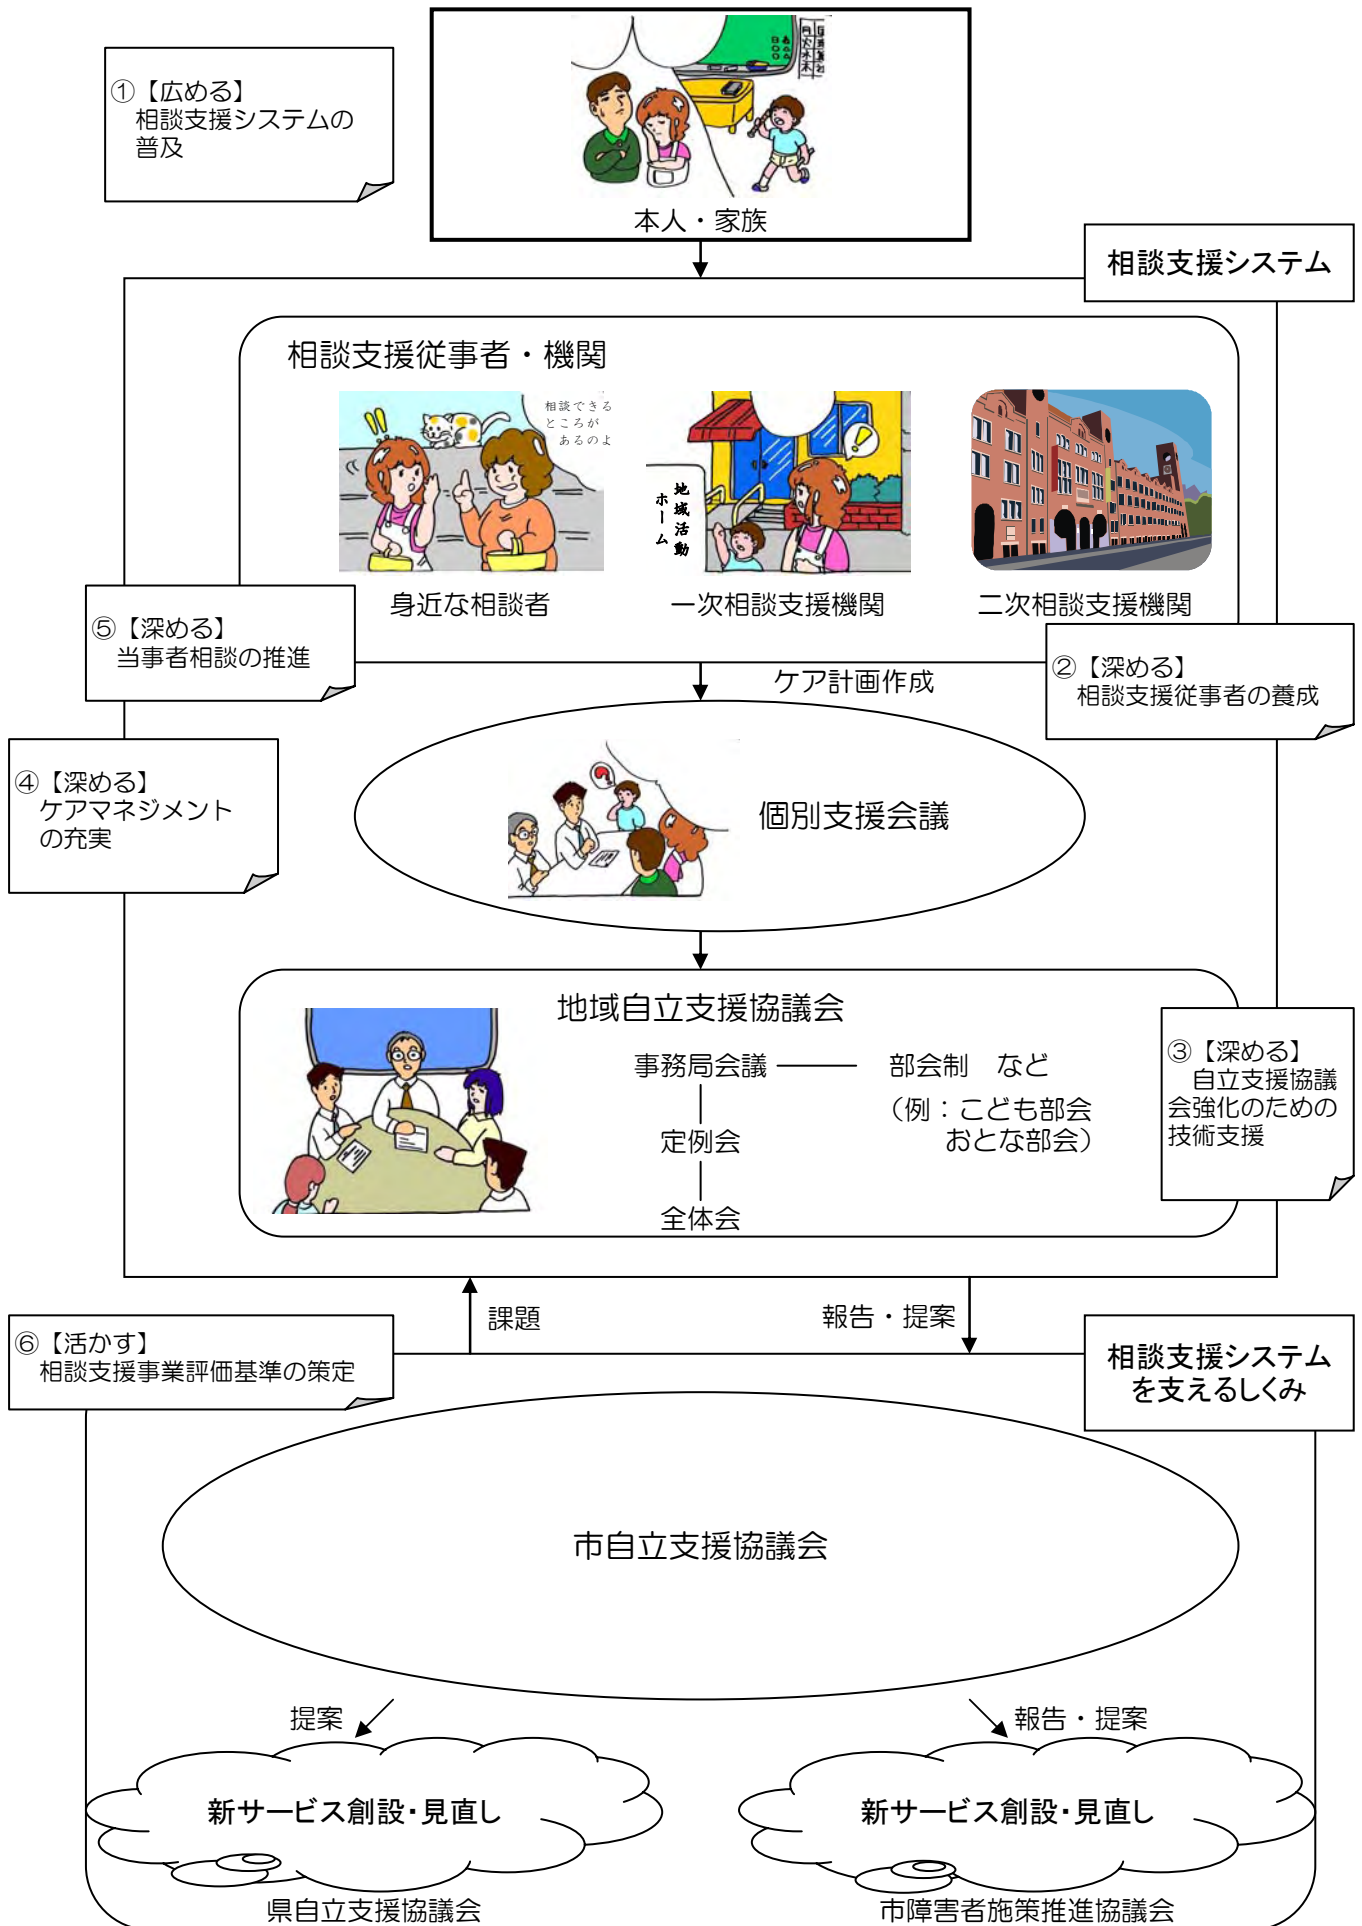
①【広める】
相談支援システムの普及

本人・家族

相談支援システム

相談支援従事者・機関

相談できるところがあるのよ

地域活動ホーム

身近な相談者

一次相談支援機関

二次相談支援機関

⑤【深める】
当事者相談の推進

ケア計画作成

②【深める】
相談支援従事者の養成

④【深める】
ケアマネジメントの充実

個別支援会議

地域自立支援協議会

事務局会議

部会制　など
（例：こども部会
おとな部会）

定例会

全体会

③【深める】
自立支援協議会強化のための技術支援

課題

報告・提案

⑥【活かす】
相談支援事業評価基準の策定

相談支援システムを支えるしくみ

市自立支援協議会

提案

報告・提案

新サービス創設･見直し

新サービス創設･見直し

県自立支援協議会

市障害者施策推進協議会